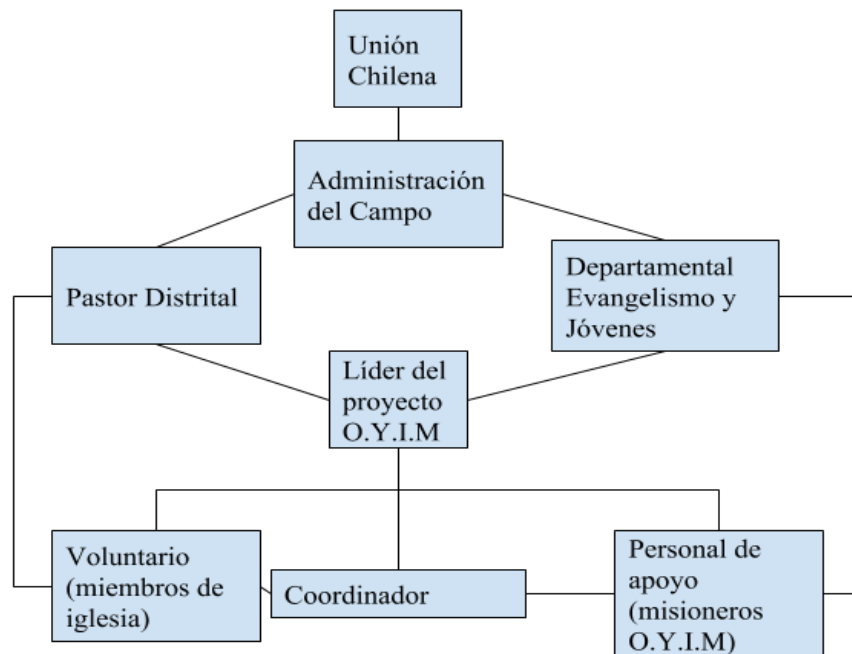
Unión Chilena

Administración del Campo

Pastor Distrital

Departamental Evangelismo y Jóvenes

Líder del proyecto O.Y.I.M

Voluntario (miembros de iglesia)

Coordinador

Personal de apoyo (misioneros O.Y.I.M)